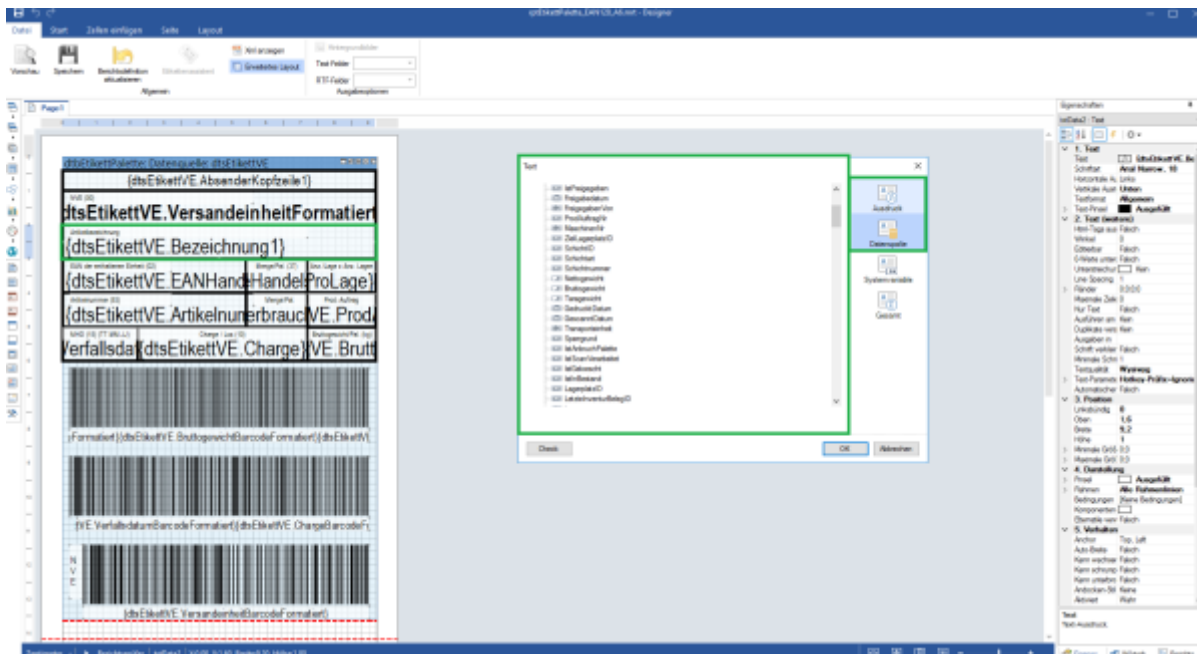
Datei Start Zeilen einfügen Seite Layout

Vorschau Speichern Berichtsdefinition aktualisieren Xml anzeigen Erweitertes Layout Text Felder RTF Felder Allgemein Ausgabeoptionen

Page1

dtsEtikettPalette: Datenquelle: dtsEtikettVE

{dtsEtikettVE.AbsenderKopfzeile1}

dtsEtikettVE.VersandeinheitFormatiert

{dtsEtikettVE.Bezeichnung1}

{dtsEtikettVE.EANHand Handel ProLage}

{dtsEtikettVE.Artikelnur erbrauc VE.Prod

Verfallsda {dtsEtikettVE.Charge} VE.Brutt

Formatiert}{dtsEtikettVE.BruttogewichtBarcodeFormatiert}{dtsEtikettVE.

{VE.VerfallsdatumBarcodeFormatiert}{dtsEtikettVE.ChargeBarcodeF

N V E

{dtsEtikettVE.VersandeinheitBarcodeFormatiert}

Text

IstFreigegeben
Freigabedatum
FreigegebenVon
ProdAuftragNr
Bruttogewicht
Taragewicht
Nettogewicht
Charge

Ausdruck
Datenquelle
Systemvariable
Gesamt

Check
OK
Abbrechen

Eigenschaften
1. Text
Text
Schriftart Arial Narrow, 10
2. Text (weitere)
3. Position
Links 0
Oben 1,6
Breite 9,2
Höhe 1
4. Darstellung
5. Verhalten
Text
Text-Ausdruck